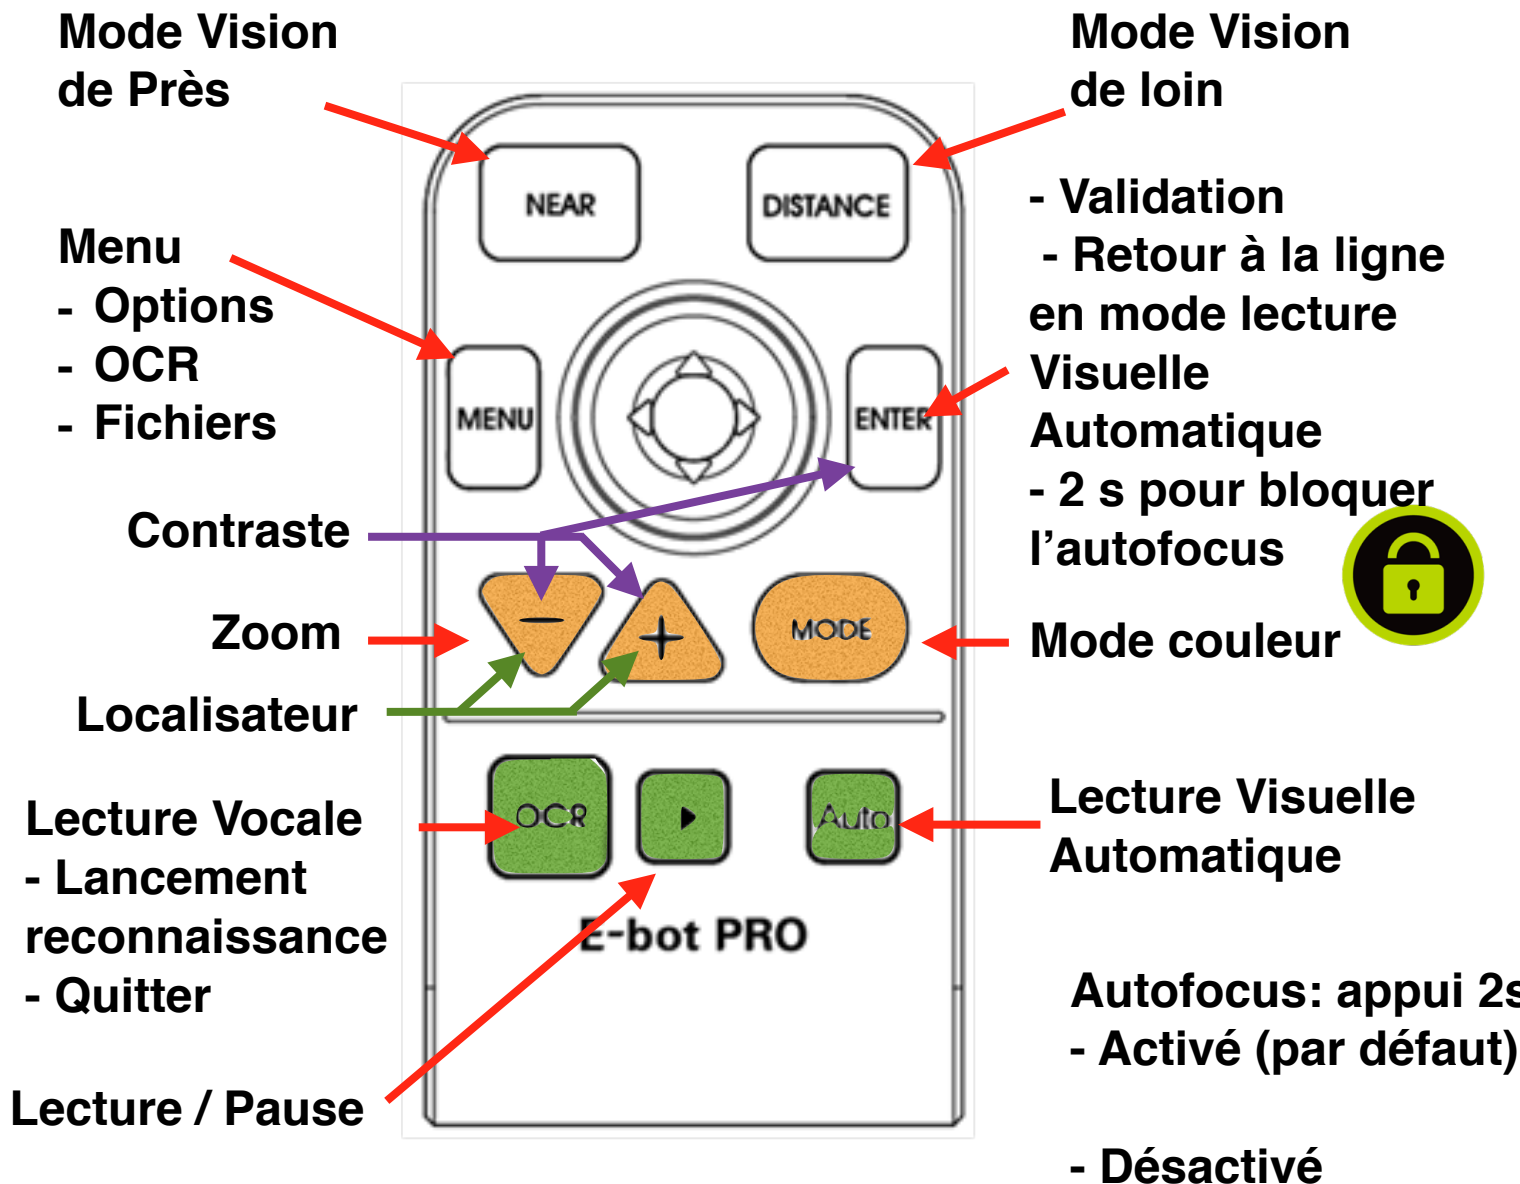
Mode Vision de Près

Mode Vision de loin

NEAR

DISTANCE

Menu
- Options
- OCR
- Fichiers

MENU

ENTER

- Validation
- Retour à la ligne en mode lecture Visuelle Automatique
- 2 s pour bloquer l'autofocus

Contraste

Zoom

MODE

Mode couleur

Localisateur

Lecture Vocale
- Lancement reconnaissance
- Quitter

OCR

Auto

Lecture Visuelle Automatique

E-bot PRO

Autofocus: appui 2s
- Activé (par défaut)

Lecture / Pause

- Désactivé